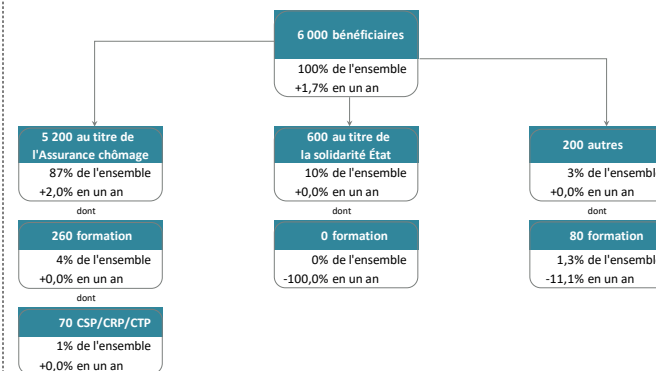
6 000 bénéficiaires
100% de l'ensemble
+1,7% en un an

5 200 au titre de l'Assurance chômage
87% de l'ensemble
+2,0% en un an

dont

260 formation
4% de l'ensemble
+0,0% en un an

dont

70 CSP/CRP/CTP
1% de l'ensemble
+0,0% en un an

600 au titre de la solidarité État
10% de l'ensemble
+0,0% en un an

dont

0 formation
0% de l'ensemble
-100,0% en un an

200 autres
3% de l'ensembl
+0,0% en un an

dont

80 formation
1,3% de l'ensembl
-11,1% en un an